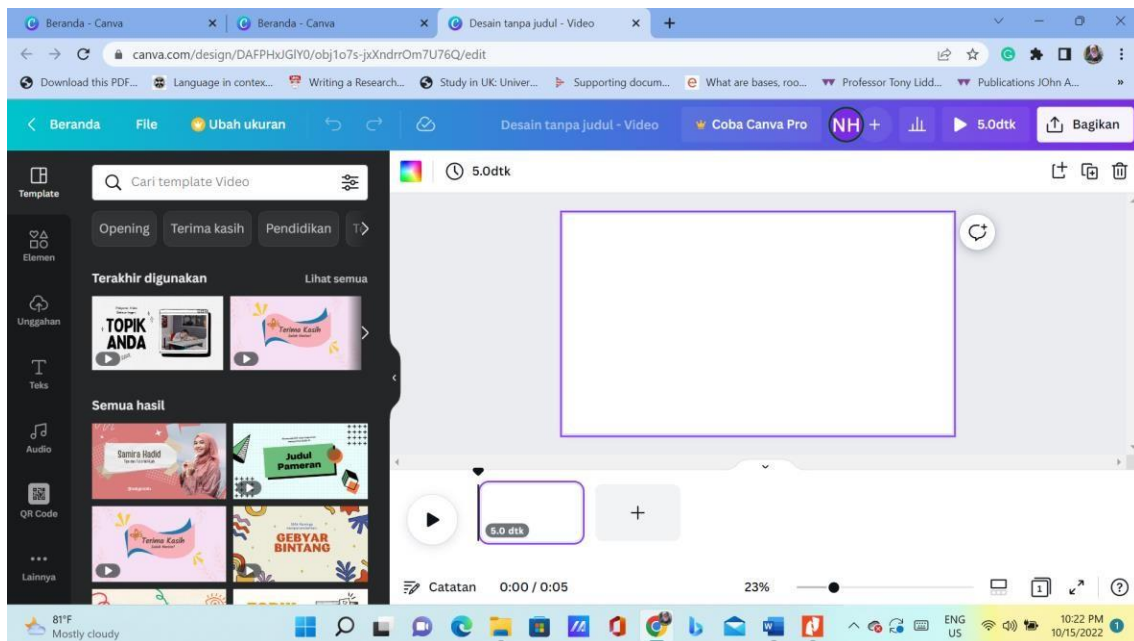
Beranda - Canva
Beranda - Canva
Desain tanpa judul - Video
canva.com/design/DAFPHxJGlY0/obj1o7s-jxXndrrOm7U76Q/edit
Download this PDF... Language in contex... Writing a Research... Study in UK: Univer... Supporting docum... What are bases, roo... Professor Tony Lidd... Publications JOhn A...
Beranda File Ubah ukuran Desain tanpa judul - Video Coba Canva Pro NH + 5.0dtk Bagikan
Template
Cari template Video
Opening Terima kasih Pendidikan T
Elemen
Terakhir digunakan Lihat semua
TOPIK ANDA
Terima Kasih
Unggahan
Teks
Semua hasil
Audio
Samira Hadid
Judul Pameran
QR Code
Terima Kasih
GEBYAR BINTANG
Lainnya
5.0dtk
5.0 dtk
Catatan 0:00 / 0:05 23%
81°F Mostly cloudy
ENG US 10:22 PM 10/15/2022